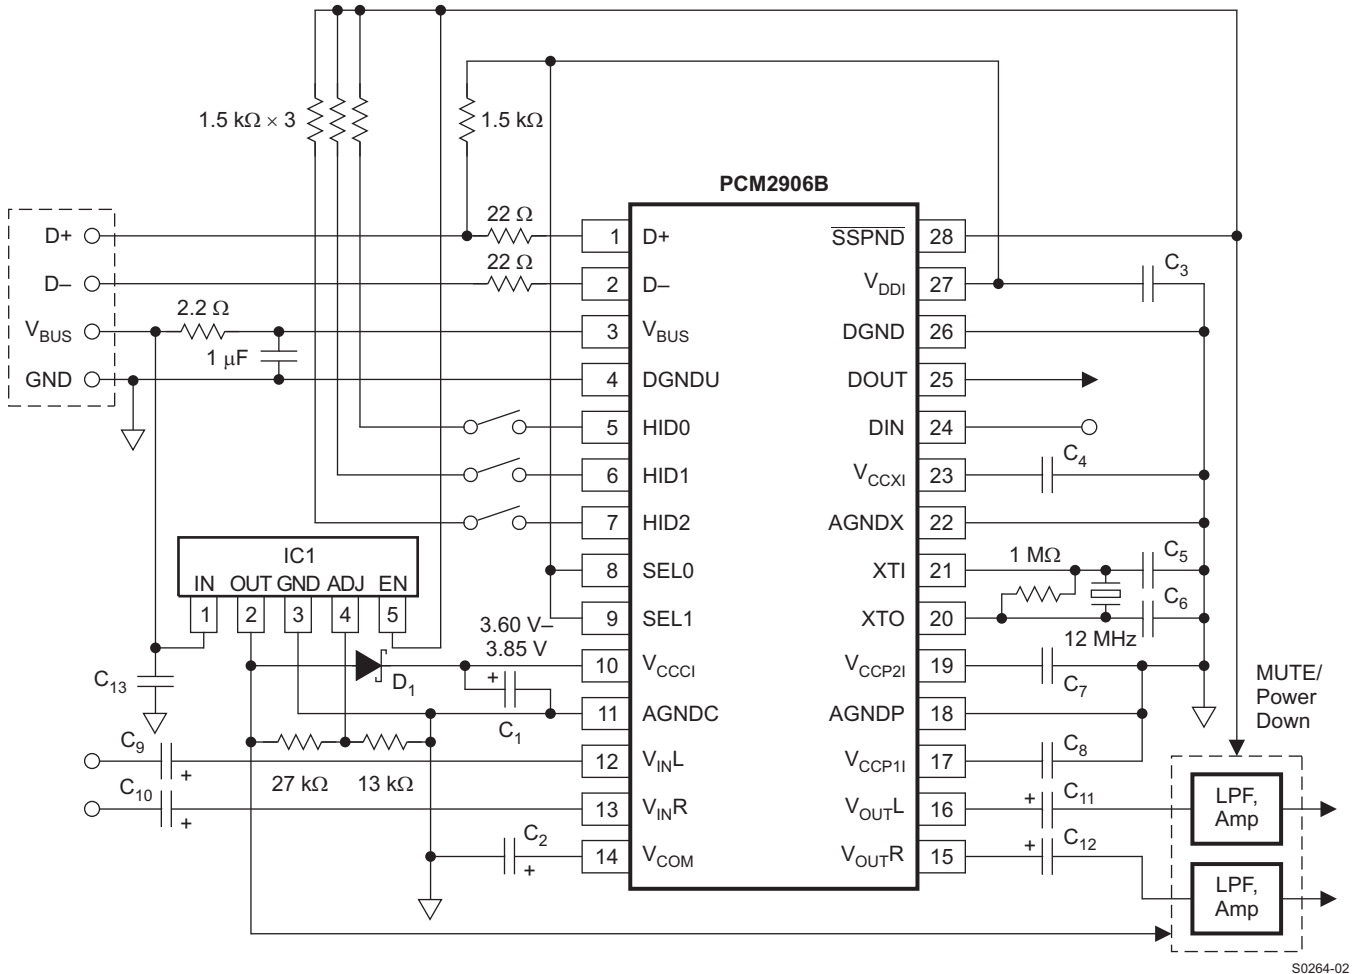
1.5 kΩ × 3

1.5 kΩ

PCM2906B

D+
D–
$V_{BUS}$
GND

22 Ω
22 Ω
2.2 Ω
1 μF

1 D+
2 D–
3 $V_{BUS}$
4 DGNDU
5 HID0
6 HID1
7 HID2
8 SEL0
9 SEL1
10 $V_{CCCI}$
11 AGNDC
12 $V_{IN}L$
13 $V_{IN}R$
14 $V_{COM}$

$\overline{SSPND}$ 28
$V_{DDI}$ 27
DGND 26
DOUT 25
DIN 24
$V_{CCXI}$ 23
AGNDX 22
XTI 21
XTO 20
$V_{CCP2I}$ 19
AGNDP 18
$V_{CCP1I}$ 17
$V_{OUT}L$ 16
$V_{OUT}R$ 15

$C_3$
$C_4$
$C_5$
$C_6$
1 MΩ
12 MHz
$C_7$
$C_8$
$C_{11}$
$C_{12}$

IC1
IN OUT GND ADJ EN
1 2 3 4 5

3.60 V–
3.85 V

$D_1$
$C_1$
$C_2$
$C_{13}$
$C_9$
$C_{10}$
27 kΩ
13 kΩ

MUTE/
Power
Down

LPF,
Amp

LPF,
Amp

S0264-02